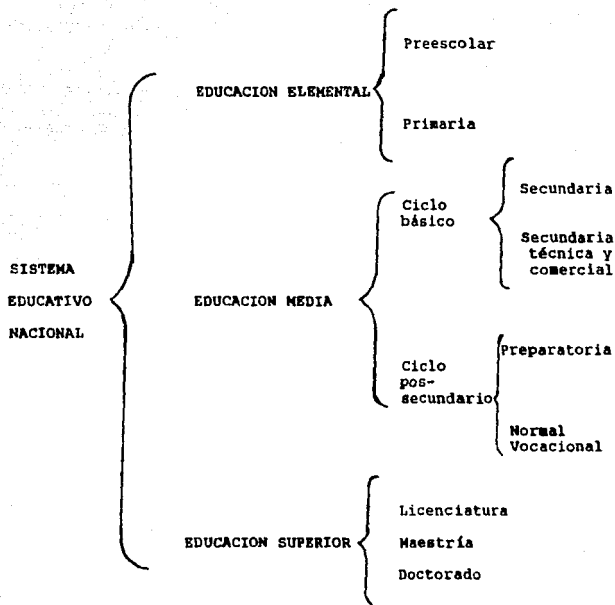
SISTEMA EDUCATIVO NACIONAL

EDUCACION ELEMENTAL

Preescolar

Primaria

EDUCACION MEDIA

Ciclo básico

Secundaria

Secundaria técnica y comercial

Ciclo pos-secundario

Preparatoria

Normal Vocacional

EDUCACION SUPERIOR

Licenciatura

Maestría

Doctorado